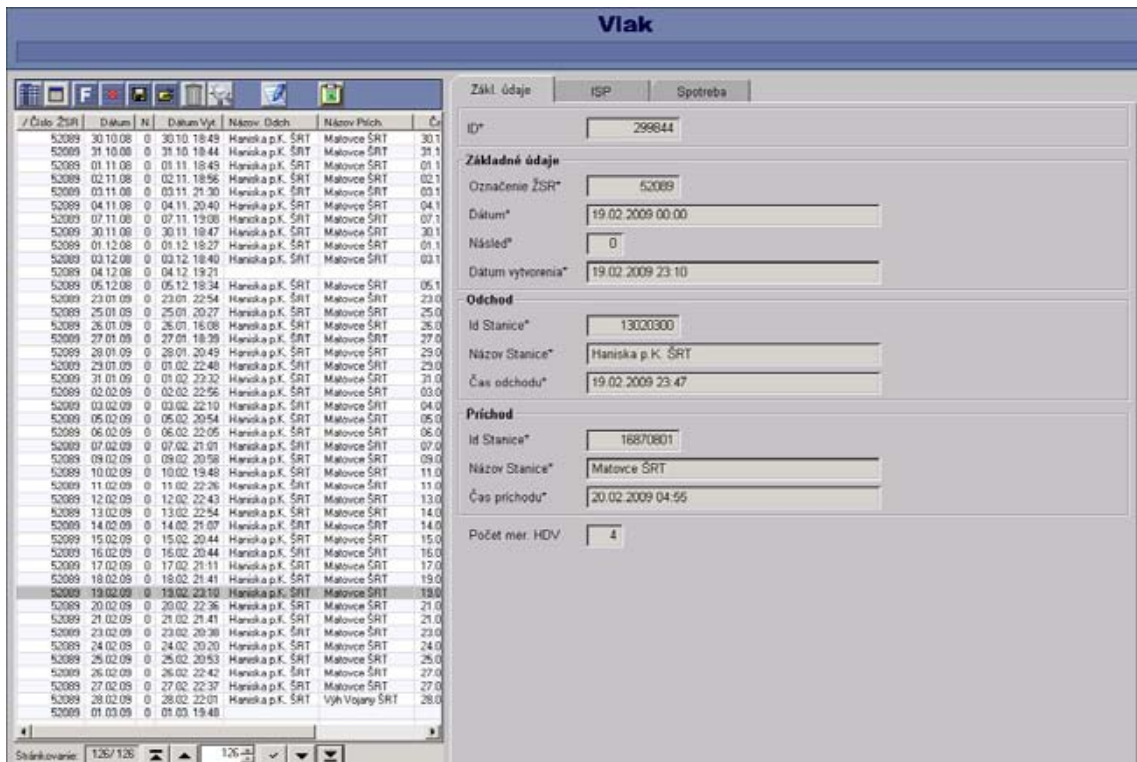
Vlak

| / Číslo ŽSR | Dátum | N. | Dátum Vyt. | Názov Odch. | Názov Prích. | Č |
|---|---|---|---|---|---|---|
| 52089 | 30.10.08 | 0 | 30.10. 18:49 | Haniska p.K. ŠRT | Matovce ŠRT | 30.1 |
| 52089 | 31.10.08 | 0 | 31.10. 18:44 | Haniska p.K. ŠRT | Matovce ŠRT | 31.1 |
| 52089 | 01.11.08 | 0 | 01.11. 18:49 | Haniska p.K. ŠRT | Matovce ŠRT | 01.1 |
| 52089 | 02.11.08 | 0 | 02.11. 18:56 | Haniska p.K. ŠRT | Matovce ŠRT | 02.1 |
| 52089 | 03.11.08 | 0 | 03.11. 21:30 | Haniska p.K. ŠRT | Matovce ŠRT | 03.1 |
| 52089 | 04.11.08 | 0 | 04.11. 20:40 | Haniska p.K. ŠRT | Matovce ŠRT | 04.1 |
| 52089 | 07.11.08 | 0 | 07.11. 19:08 | Haniska p.K. ŠRT | Matovce ŠRT | 07.1 |
| 52089 | 30.11.08 | 0 | 30.11. 18:47 | Haniska p.K. ŠRT | Matovce ŠRT | 30.1 |
| 52089 | 01.12.08 | 0 | 01.12. 18:27 | Haniska p.K. ŠRT | Matovce ŠRT | 01.1 |
| 52089 | 03.12.08 | 0 | 03.12. 18:40 | Haniska p.K. ŠRT | Matovce ŠRT | 03.1 |
| 52089 | 04.12.08 | 0 | 04.12. 19:21 | | | |
| 52089 | 05.12.08 | 0 | 05.12. 18:34 | Haniska p.K. ŠRT | Matovce ŠRT | 05.1 |
| 52089 | 23.01.09 | 0 | 23.01. 22:54 | Haniska p.K. ŠRT | Matovce ŠRT | 23.0 |
| 52089 | 25.01.09 | 0 | 25.01. 20:27 | Haniska p.K. ŠRT | Matovce ŠRT | 25.0 |
| 52089 | 26.01.09 | 0 | 26.01. 16:08 | Haniska p.K. ŠRT | Matovce ŠRT | 26.0 |
| 52089 | 27.01.09 | 0 | 27.01. 18:39 | Haniska p.K. ŠRT | Matovce ŠRT | 27.0 |
| 52089 | 28.01.09 | 0 | 28.01. 20:49 | Haniska p.K. ŠRT | Matovce ŠRT | 29.0 |
| 52089 | 29.01.09 | 0 | 01.02. 22:48 | Haniska p.K. ŠRT | Matovce ŠRT | 29.0 |
| 52089 | 31.01.09 | 0 | 01.02. 23:32 | Haniska p.K. ŠRT | Matovce ŠRT | 31.0 |
| 52089 | 02.02.09 | 0 | 02.02. 22:56 | Haniska p.K. ŠRT | Matovce ŠRT | 03.0 |
| 52089 | 03.02.09 | 0 | 03.02. 22:10 | Haniska p.K. ŠRT | Matovce ŠRT | 04.0 |
| 52089 | 05.02.09 | 0 | 05.02. 20:54 | Haniska p.K. ŠRT | Matovce ŠRT | 05.0 |
| 52089 | 06.02.09 | 0 | 06.02. 22:05 | Haniska p.K. ŠRT | Matovce ŠRT | 06.0 |
| 52089 | 07.02.09 | 0 | 07.02. 21:01 | Haniska p.K. ŠRT | Matovce ŠRT | 07.0 |
| 52089 | 09.02.09 | 0 | 09.02. 20:58 | Haniska p.K. ŠRT | Matovce ŠRT | 09.0 |
| 52089 | 10.02.09 | 0 | 10.02. 19:48 | Haniska p.K. ŠRT | Matovce ŠRT | 11.0 |
| 52089 | 11.02.09 | 0 | 11.02. 22:26 | Haniska p.K. ŠRT | Matovce ŠRT | 11.0 |
| 52089 | 12.02.09 | 0 | 12.02. 22:43 | Haniska p.K. ŠRT | Matovce ŠRT | 13.0 |
| 52089 | 13.02.09 | 0 | 13.02. 22:54 | Haniska p.K. ŠRT | Matovce ŠRT | 14.0 |
| 52089 | 14.02.09 | 0 | 14.02. 21:07 | Haniska p.K. ŠRT | Matovce ŠRT | 14.0 |
| 52089 | 15.02.09 | 0 | 15.02. 20:44 | Haniska p.K. ŠRT | Matovce ŠRT | 15.0 |
| 52089 | 16.02.09 | 0 | 16.02. 20:44 | Haniska p.K. ŠRT | Matovce ŠRT | 16.0 |
| 52089 | 17.02.09 | 0 | 17.02. 21:11 | Haniska p.K. ŠRT | Matovce ŠRT | 17.0 |
| 52089 | 18.02.09 | 0 | 18.02. 21:41 | Haniska p.K. ŠRT | Matovce ŠRT | 19.0 |
| 52089 | 19.02.09 | 0 | 19.02. 23:10 | Haniska p.K. ŠRT | Matovce ŠRT | 19.0 |
| 52089 | 20.02.09 | 0 | 20.02. 22:36 | Haniska p.K. ŠRT | Matovce ŠRT | 21.0 |
| 52089 | 21.02.09 | 0 | 21.02. 21:41 | Haniska p.K. ŠRT | Matovce ŠRT | 21.0 |
| 52089 | 23.02.09 | 0 | 23.02. 20:38 | Haniska p.K. ŠRT | Matovce ŠRT | 23.0 |
| 52089 | 24.02.09 | 0 | 24.02. 20:20 | Haniska p.K. ŠRT | Matovce ŠRT | 24.0 |
| 52089 | 25.02.09 | 0 | 25.02. 20:53 | Haniska p.K. ŠRT | Matovce ŠRT | 25.0 |
| 52089 | 26.02.09 | 0 | 26.02. 22:42 | Haniska p.K. ŠRT | Matovce ŠRT | 27.0 |
| 52089 | 27.02.09 | 0 | 27.02. 22:37 | Haniska p.K. ŠRT | Matovce ŠRT | 27.0 |
| 52089 | 28.02.09 | 0 | 28.02. 22:01 | Haniska p.K. ŠRT | Výh Vojany ŠRT | 28.0 |
| 52089 | 01.03.09 | 0 | 01.03. 19:48 | | | |

Stránkovanie: 126/126 126

Zákl. údaje | ISP | Spotreba

ID* 299844

Základné údaje
Označenie ŽSR* 52089
Dátum* 19.02.2009 00:00
Násled* 0
Dátum vytvorenia* 19.02.2009 23:10

Odchod
Id Stanice* 13020300
Názov Stanice* Haniska p.K. ŠRT
Čas odchodu* 19.02.2009 23:47

Príchod
Id Stanice* 16870801
Názov Stanice* Matovce ŠRT
Čas príchodu* 20.02.2009 04:55

Počet mer. HDV 4